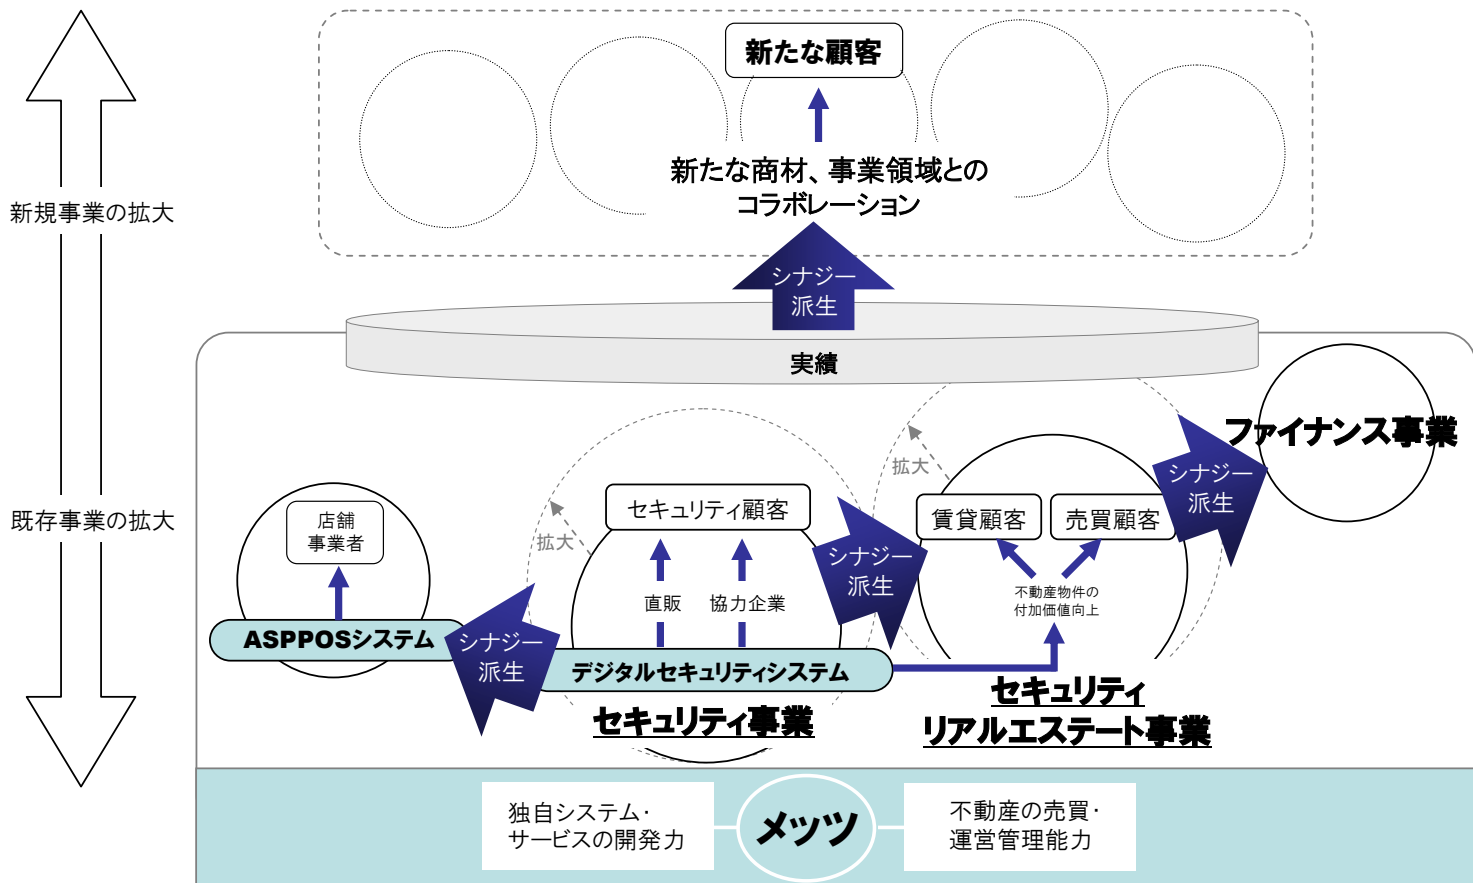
新規事業の拡大

既存事業の拡大

新たな顧客

新たな商材、事業領域とのコラボレーション

シナジー派生

実績

ファイナンス事業

シナジー派生

拡大

賃貸顧客

売買顧客

不動産物件の付加価値向上

拡大

セキュリティ顧客

シナジー派生

直販

協力企業

店舗事業者

ASPPOSシステム

シナジー派生

デジタルセキュリティシステム

セキュリティ事業

セキュリティリアルエステート事業

独自システム・サービスの開発力

メッツ

不動産の売買・運営管理能力